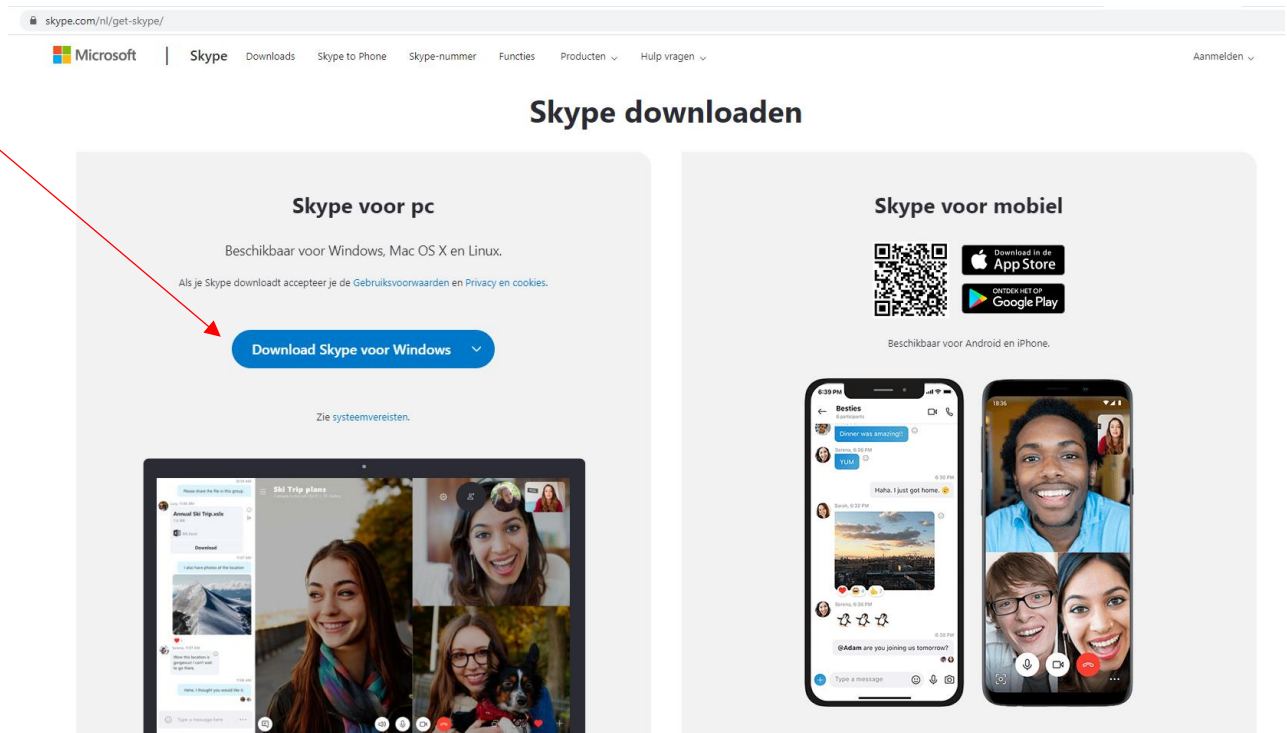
skype.com/nl/get-skype/

Microsoft | Skype Downloads Skype to Phone Skype-nummer Functies Producten Hulp vragen Aanmelden

Skype downloaden

Skype voor pc

Beschikbaar voor Windows, Mac OS X en Linux.

Als je Skype downloadt accepteer je de Gebruiksvoorwaarden en Privacy en cookies.

Download Skype voor Windows

Zie systeemvereisten.

Ski Trip plans

Annual Ski Trip.xslx

Download

Skype voor mobiel

Download in de App Store

ONTDEK HET OP Google Play

Beschikbaar voor Android en iPhone.

6:39 PM

Besties

Dinner was amazing!

YUM

Haha. I just got home.

@Adam are you joining us tomorrow?

Type a message

18:36